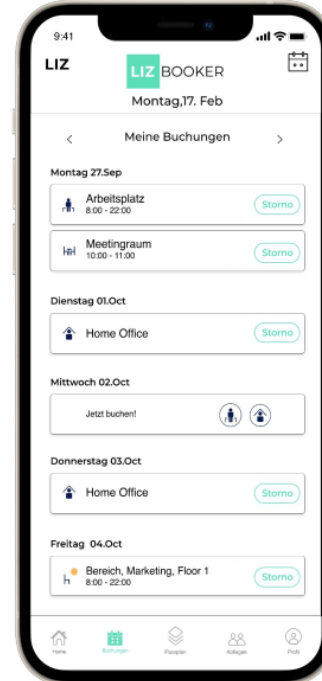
9:41

LIZ

LIZ BOOKER

Montag,17. Feb

<

Meine Buchungen

>

Montag 27.Sep

Arbeitsplatz
8:00 - 22:00

Storno

Meetingraum
10:00 - 11:00

Storno

Dienstag 01.Oct

Home Office

Storno

Mittwoch 02.Oct

Jetzt buchen!

Donnerstag 03.Oct

Home Office

Storno

Freitag 04.Oct

Bereich, Marketing, Floor 1
8:00 - 22:00

Storno

Home

Buchungen

Floorplan

Kollegen

Profil